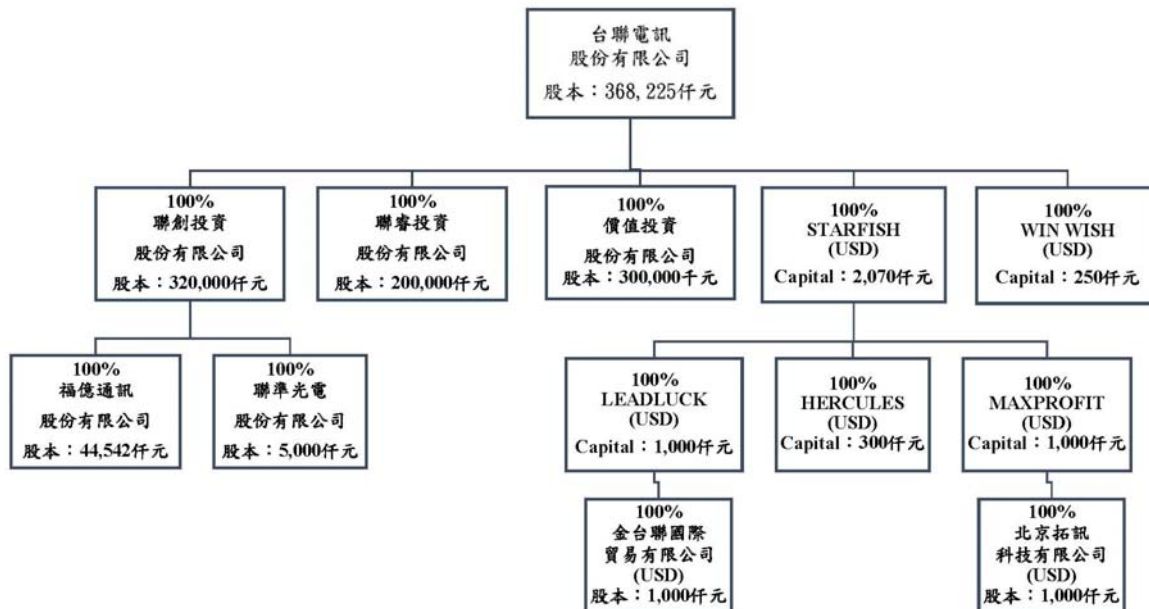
台聯電訊
股份有限公司
股本：368,225仟元

100%
聯創投資
股份有限公司
股本：320,000仟元

100%
聯睿投資
股份有限公司
股本：200,000仟元

100%
價值投資
股份有限公司
股本：300,000千元

100%
STARFISH
(USD)
Capital：2,070仟元

100%
WIN WISH
(USD)
Capital：250仟元

100%
福億通訊
股份有限公司
股本：44,542仟元

100%
聯準光電
股份有限公司
股本：5,000仟元

100%
LEADLUCK
(USD)
Capital：1,000仟元

100%
HERCULES
(USD)
Capital：300仟元

100%
MAXPROFIT
(USD)
Capital：1,000仟元

100%
金台聯國際
貿易有限公司
(USD)
股本：1,000仟元

100%
北京拓訊
科技有限公司
(USD)
股本：1,000仟元